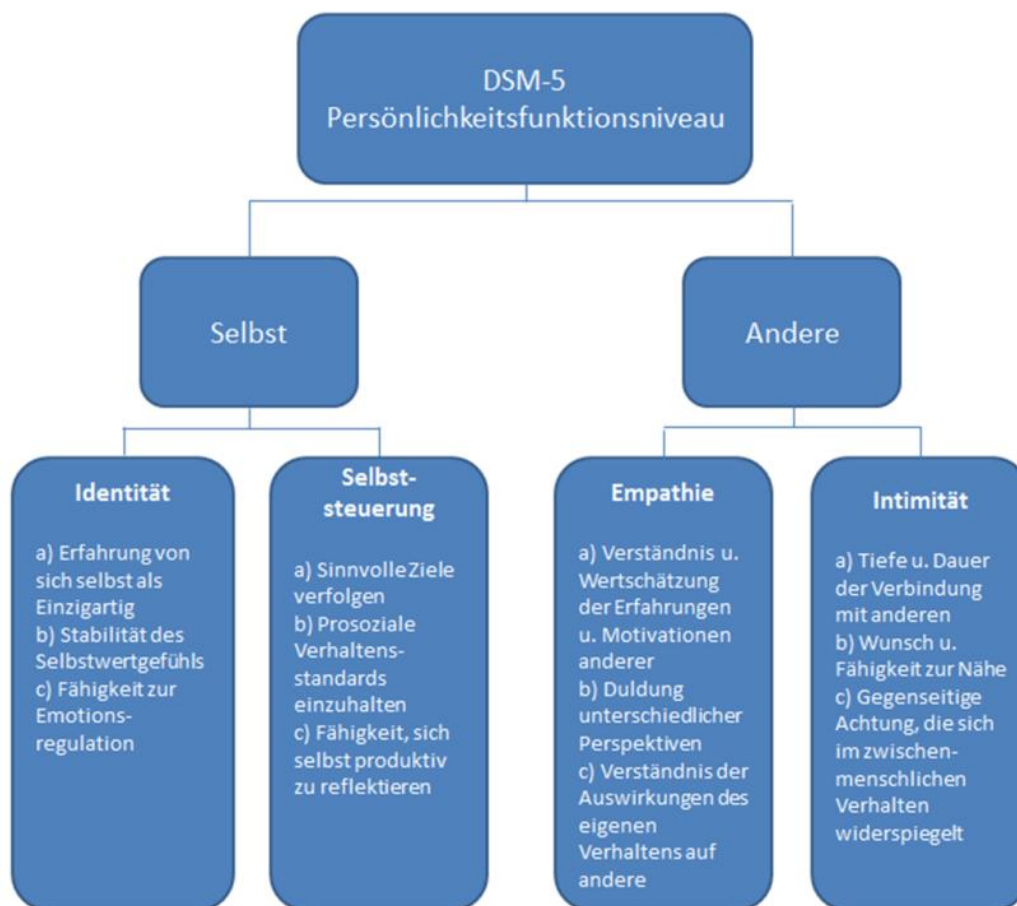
DSM-5
Persönlichkeitsfunktionsniveau

Selbst

Andere

Identität

a) Erfahrung von sich selbst als Einzigartig
b) Stabilität des Selbstwertgefühls
c) Fähigkeit zur Emotionsregulation

Selbststeuerung

a) Sinnvolle Ziele verfolgen
b) Prosoziale Verhaltensstandards einzuhalten
c) Fähigkeit, sich selbst produktiv zu reflektieren

Empathie

a) Verständnis u. Wertschätzung der Erfahrungen u. Motivationen anderer
b) Duldung unterschiedlicher Perspektiven
c) Verständnis der Auswirkungen des eigenen Verhaltens auf andere

Intimität

a) Tiefe u. Dauer der Verbindung mit anderen
b) Wunsch u. Fähigkeit zur Nähe
c) Gegenseitige Achtung, die sich im zwischenmenschlichen Verhalten widerspiegelt